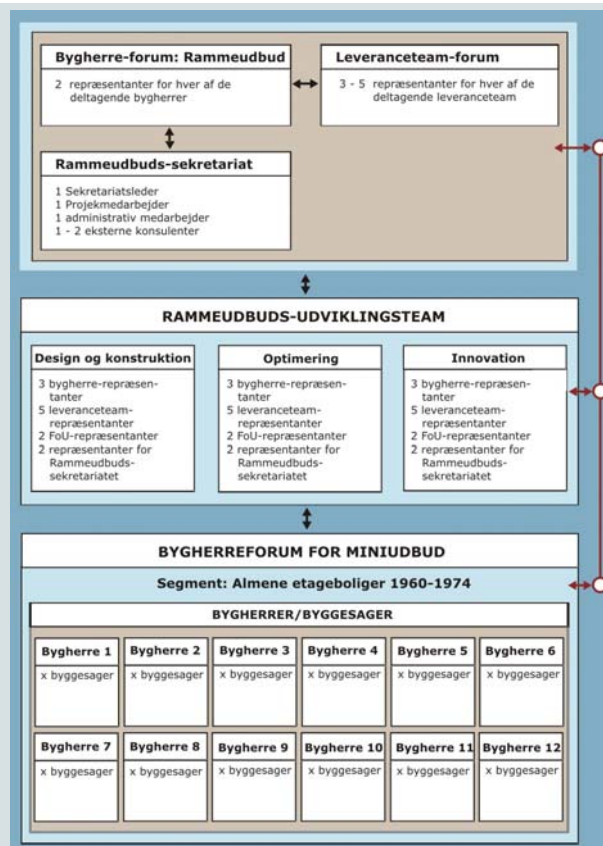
Bygherre-forum: Rammeudbud
2 repræsentanter for hver af de deltagende bygherrer

Leveranceteam-forum
3 - 5 repræsentanter for hver af de deltagende leveranceteam

Rammeudbuds-sekretariat
1 Sekretariatsleder
1 Projekmedarbejder
1 administrativ medarbejder
1 - 2 eksterne konsulenter

RAMMEUDBUDS-UDVIKLINGSTEAM

Design og konstruktion
3 bygherre-repræsentanter
5 leveranceteam-repræsentanter
2 FoU-repræsentanter
2 repræsentanter for Rammeudbuds-sekretariatet

Optimering
3 bygherre-repræsentanter
5 leveranceteam-repræsentanter
2 FoU-repræsentanter
2 repræsentanter for Rammeudbuds-sekretariatet

Innovation
3 bygherre-repræsentanter
5 leveranceteam-repræsentanter
2 FoU-repræsentanter
2 repræsentanter for Rammeudbuds-sekretariatet

BYGHERREFORUM FOR MINIUDBUD

Segment: Almene etageboliger 1960-1974

BYGHERRER/BYGGESAGER

| Bygherre 1 | Bygherre 2 | Bygherre 3 | Bygherre 4 | Bygherre 5 | Bygherre 6 |
|---|---|---|---|---|---|
| x byggesager | x byggesager | x byggesager | x byggesager | x byggesager | x byggesager |

| Bygherre 7 | Bygherre 8 | Bygherre 9 | Bygherre 10 | Bygherre 11 | Bygherre 12 |
|---|---|---|---|---|---|
| x byggesager | x byggesager | x byggesager | x byggesager | x byggesager | x byggesager |